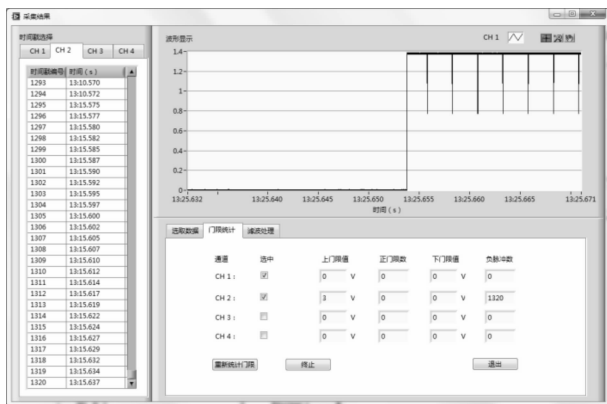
采集结果

时间戳选择

CH 1　CH 2　CH 3　CH 4

| 时间戳编号 | 时间（s） |
|---|---|
| 1293 | 13:10.570 |
| 1294 | 13:10.572 |
| 1295 | 13:15.575 |
| 1296 | 13:15.577 |
| 1297 | 13:15.580 |
| 1298 | 13:15.582 |
| 1299 | 13:15.585 |
| 1300 | 13:15.587 |
| 1301 | 13:15.590 |
| 1302 | 13:15.592 |
| 1303 | 13:15.595 |
| 1304 | 13:15.597 |
| 1305 | 13:15.600 |
| 1306 | 13:15.602 |
| 1307 | 13:15.605 |
| 1308 | 13:15.607 |
| 1309 | 13:15.610 |
| 1310 | 13:15.612 |
| 1311 | 13:15.614 |
| 1312 | 13:15.617 |
| 1313 | 13:15.619 |
| 1314 | 13:15.622 |
| 1315 | 13:15.624 |
| 1316 | 13:15.627 |
| 1317 | 13:15.629 |
| 1318 | 13:15.632 |
| 1319 | 13:15.634 |
| 1320 | 13:15.637 |

波形显示　CH 1

1.4
1.2
1
0.8
0.6
0.4
0.2
0
13:25.632　13:25.640　13:25.645　13:25.650　13:25.655　13:25.660　13:25.665　13:25.671
时间（s）

选取数据　门限统计　滤波处理

| 通道 | 选中 | 上门限值 | 正门限数 | 下门限值 | 负脉冲数 |
|---|---|---|---|---|---|
| CH 1： | ☑ | 0 V | 0 | 0 V | 0 |
| CH 2： | ☑ | 3 V | 0 | 0 V | 1320 |
| CH 3： | ☐ | 0 V | 0 | 0 V | 0 |
| CH 4： | ☐ | 0 V | 0 | 0 V | 0 |

重新统计门限　停止　退出